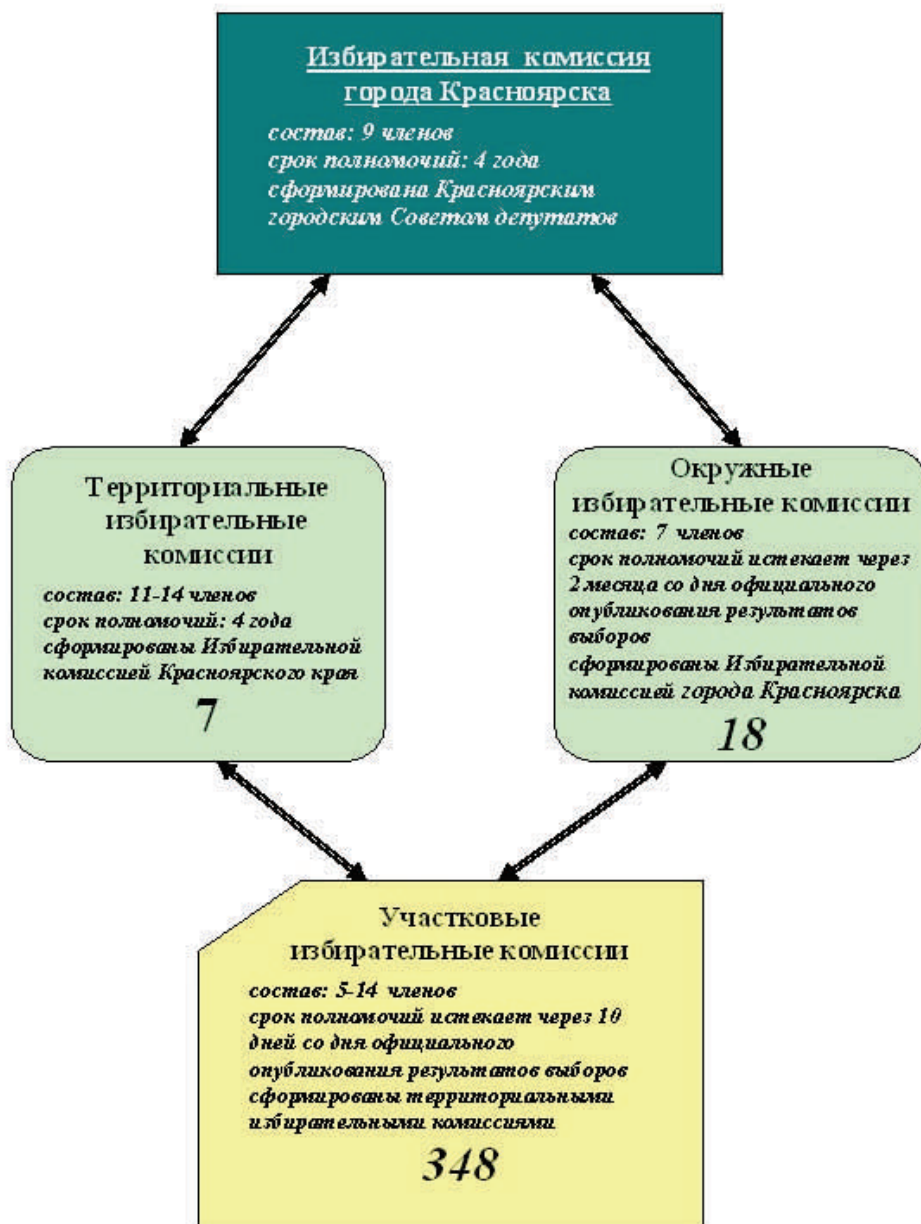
Избирательная комиссия города Красноярска

состав: 9 членов
срок полномочий: 4 года
сформирована Красноярским городским Советом депутатов

Территориальные избирательные комиссии

состав: 11-14 членов
срок полномочий: 4 года
сформированы Избирательной комиссией Красноярского края

7

Окружные избирательные комиссии

состав: 7 членов
срок полномочий истекает через 2 месяца со дня официального опубликования результатов выборов
сформированы Избирательной комиссией города Красноярска

18

Участковые избирательные комиссии

состав: 5-14 членов
срок полномочий истекает через 10 дней со дня официального опубликования результатов выборов
сформированы территориальными избирательными комиссиями

348